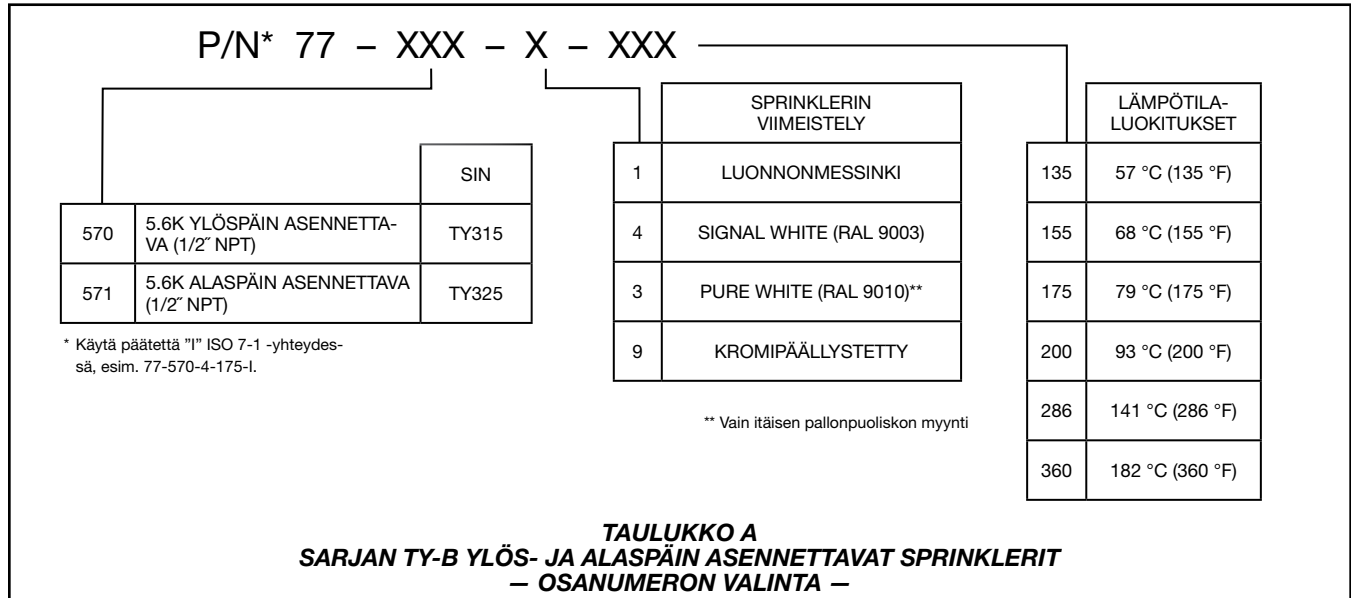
P/N* 77 – XXX – X – XXX

| | | SIN |
|---|---|---|
| 570 | 5.6K YLÖSPÄIN ASENNETTAVA (1/2″ NPT) | TY315 |
| 571 | 5.6K ALASPÄIN ASENNETTAVA (1/2″ NPT) | TY325 |

* Käytä päätettä "I" ISO 7-1 -yhteydessä, esim. 77-570-4-175-I.

| | SPRINKLERIN VIIMEISTELY |
|---|---|
| 1 | LUONNONMESSINKI |
| 4 | SIGNAL WHITE (RAL 9003) |
| 3 | PURE WHITE (RAL 9010)** |
| 9 | KROMIPÄÄLLYSTETTY |

** Vain itäisen pallonpuoliskon myynti

| | LÄMPÖTILA-LUOKITUKSET |
|---|---|
| 135 | 57 °C (135 °F) |
| 155 | 68 °C (155 °F) |
| 175 | 79 °C (175 °F) |
| 200 | 93 °C (200 °F) |
| 286 | 141 °C (286 °F) |
| 360 | 182 °C (360 °F) |

TAULUKKO A
SARJAN TY-B YLÖS- JA ALASPÄIN ASENNETTAVAT SPRINKLERIT
— OSANUMERON VALINTA —